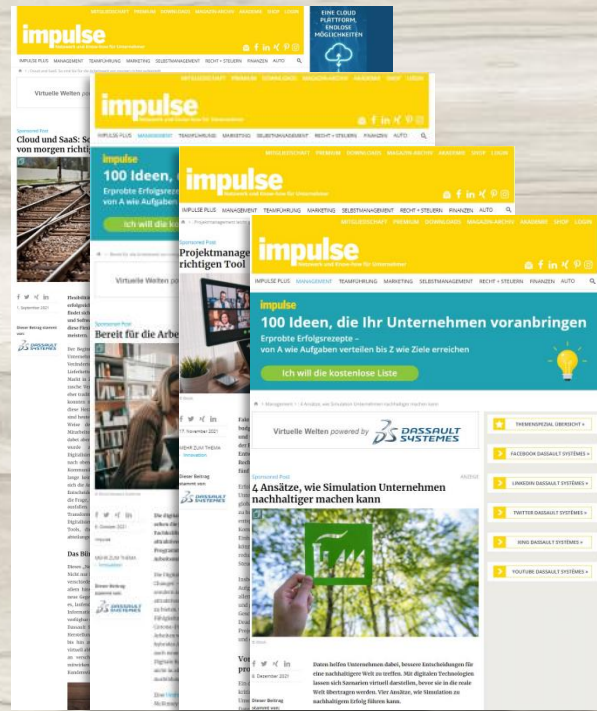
impulse
Netzwerk und Know-how für Unternehmer
MITGLIEDSCHAFT PREMIUM DOWNLOADS MAGAZIN-ARCHIV AKADEMIE SHOP LOGIN
EINE CLOUD PLATTFORM, ENDLOSE MÖGLICHKEITEN
IMPULSE PLUS MANAGEMENT TEAMFÜHRUNG MARKETING SELBSTMANAGEMENT RECHT + STEUERN FINANZEN AUTO
Virtuelle Welten
Sponsored Post
Cloud und SaaS: Se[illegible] von morgen richti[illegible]
1. September 2021
Dieser Beitrag stammt von
DASSAULT SYSTEMES

impulse
Netzwerk und Know-how für Unternehmer
MITGLIEDSCHAFT PREMIUM DOWNLOADS MAGAZIN-ARCHIV AKADEMIE SHOP LOGIN
IMPULSE PLUS MANAGEMENT TEAMFÜHRUNG MARKETING SELBSTMANAGEMENT RECHT + STEUERN FINANZEN AUTO
impulse
100 Ideen, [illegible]
Erprobte Erfolgsrezepte
von A wie Aufgaben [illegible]
Ich will die k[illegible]
Virtuelle Welten p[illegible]
Sponsored Post
Bereit für die Arbe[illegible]
6. Oktober 2021
MEHR ZUM THEMA
Innovation
Dieser Beitrag stammt von
DASSAULT SYSTEMES
Das Bü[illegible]

impulse
Netzwerk und Know-how für Unternehmer
MITGLIEDSCHAFT PREMIUM DOWNLOADS MAGAZIN-ARCHIV AKADEMIE SHOP LOGIN
IMPULSE PLUS MANAGEMENT TEAMFÜHRUNG MARKETING SELBSTMANAGEMENT RECHT + STEUERN FINANZEN AUTO
Sponsored Post
Projektmanage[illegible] richtigen Tool
17. November 2021
MEHR ZUM THEMA
Innovation
Dieser Beitrag stammt von
DASSAULT SYSTEMES

impulse
Netzwerk und Know-how für Unternehmer
MITGLIEDSCHAFT PREMIUM DOWNLOADS MAGAZIN-ARCHIV AKADEMIE SHOP LOGIN
IMPULSE PLUS MANAGEMENT TEAMFÜHRUNG MARKETING SELBSTMANAGEMENT RECHT + STEUERN FINANZEN AUTO
impulse
100 Ideen, die Ihr Unternehmen voranbringen
Erprobte Erfolgsrezepte – von A wie Aufgaben verteilen bis Z wie Ziele erreichen
Ich will die kostenlose Liste
Management > 4 Ansätze, wie Simulation Unternehmen nachhaltiger machen kann
Virtuelle Welten powered by DASSAULT SYSTEMES
THEMENSPEZIAL ÜBERSICHT »
FACEBOOK DASSAULT SYSTÈMES »
LINKEDIN DASSAULT SYSTÈMES »
TWITTER DASSAULT SYSTÈMES »
XING DASSAULT SYSTÈMES »
YOUTUBE DASSAULT SYSTÈMES »
Sponsored Post
ANZEIGE
4 Ansätze, wie Simulation Unternehmen nachhaltiger machen kann
8. Dezember 2021
Dieser Beitrag stammt von
Daten helfen Unternehmen dabei, bessere Entscheidungen für eine nachhaltigere Welt zu treffen. Mit digitalen Technologien lassen sich Szenarien virtuell darstellen, bevor sie in die reale Welt übertragen werden. Vier Ansätze, wie Simulation zu nachhaltigem Erfolg führen kann.